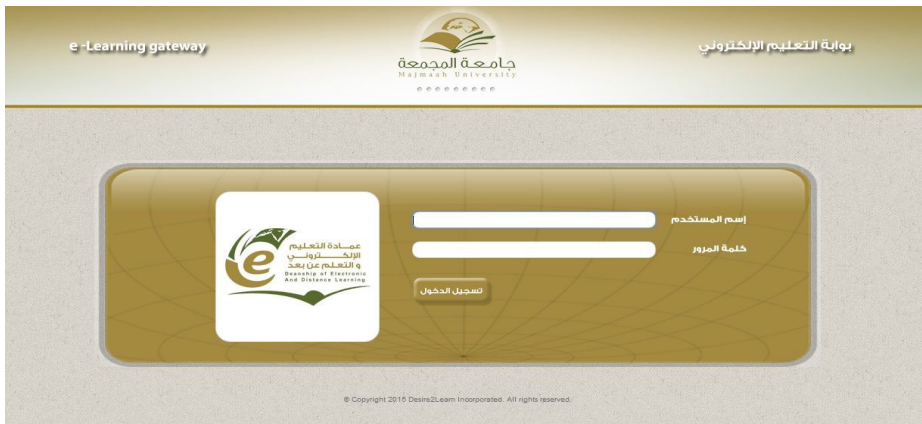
e -Learning gateway

جامعة المجمعة
Majmaah University

بوابة التعليم الإلكتروني

عمادة التعليم الإلكتروني والتعلم عن بعد
Deanship of Electronic And Distance Learning

إسم المستخدم

كلمة المرور

تسجيل الدخول

© Copyright 2016 Desire2Learn Incorporated. All rights reserved.